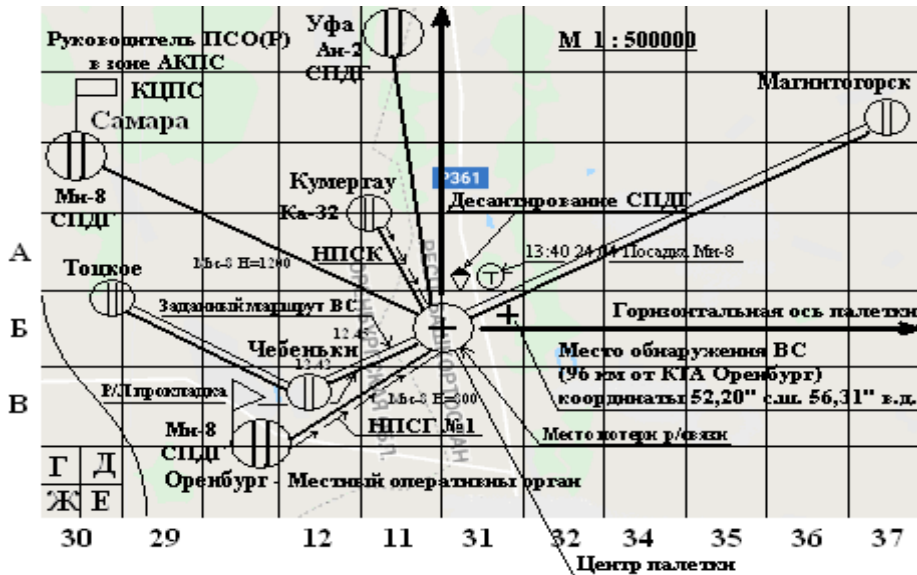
Руководитель ПСО(Р) в зоне АКПС

КЦПС

Самара

Уфа
Ан-2
СПДГ

М 1 : 500000

Магнитогорск

Ми-8
СПДГ

Кумертау

Ка-32

Р361

Десантирование СПДГ

А

Б

В

Тоцкое

Ми-8 Н=1200

НПСК

13:40 24.04 Посадка Ми-8

Заданный маршрут ВС

Горизонтальная ось палетки

12:45

Чебеньки

12:42

Место обнаружения ВС
(96 км от КТА Оренбург)
координаты 52,20" с.ш. 56,31" в.д.

Р/Л проводка

Ми-8 Н=600

НПСГ №1

Ми-8
СПДГ

Место потери р/связи

Оренбург - Местный оперативны орган

Г Д
Ж Е

30 29 12 11 31 32 34 35 36 37

Центр палетки